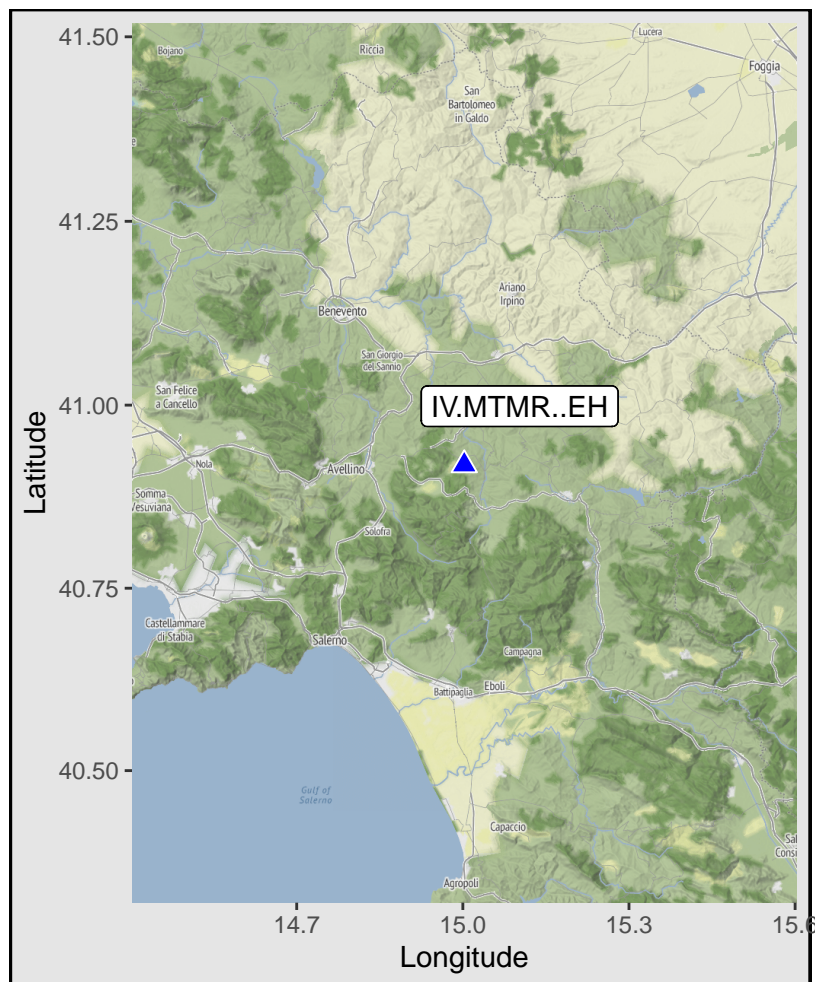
41.50
41.25
41.00
40.75
40.50
Latitude

Bojano
Riccia
Lucera
Foggia
San Bartolomeo in Galdo
Ariano Irpino
Benevento
San Giorgio del Sannio
San Felice a Cancello
IV.MTMR..EH
Nola
Avellino
Somma Vesuviana
Solofra
Castellammare di Stabia
Salerno
Campagna
Battipaglia
Eboli
Gulf of Salerno
Capaccio
Agropoli
Sa
Cons

14.7
15.0
15.3
15.6
Longitude